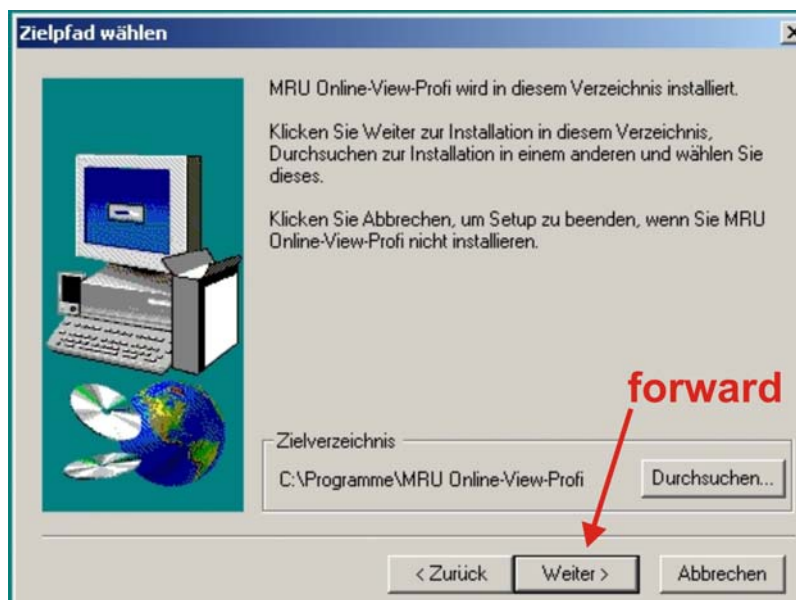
Zielpfad wählen

MRU Online-View-Profi wird in diesem Verzeichnis installiert.

Klicken Sie Weiter zur Installation in diesem Verzeichnis, Durchsuchen zur Installation in einem anderen und wählen Sie dieses.

Klicken Sie Abbrechen, um Setup zu beenden, wenn Sie MRU Online-View-Profi nicht installieren.

forward

Zielverzeichnis

C:\Programme\MRU Online-View-Profi

Durchsuchen...

< Zurück

Weiter >

Abbrechen